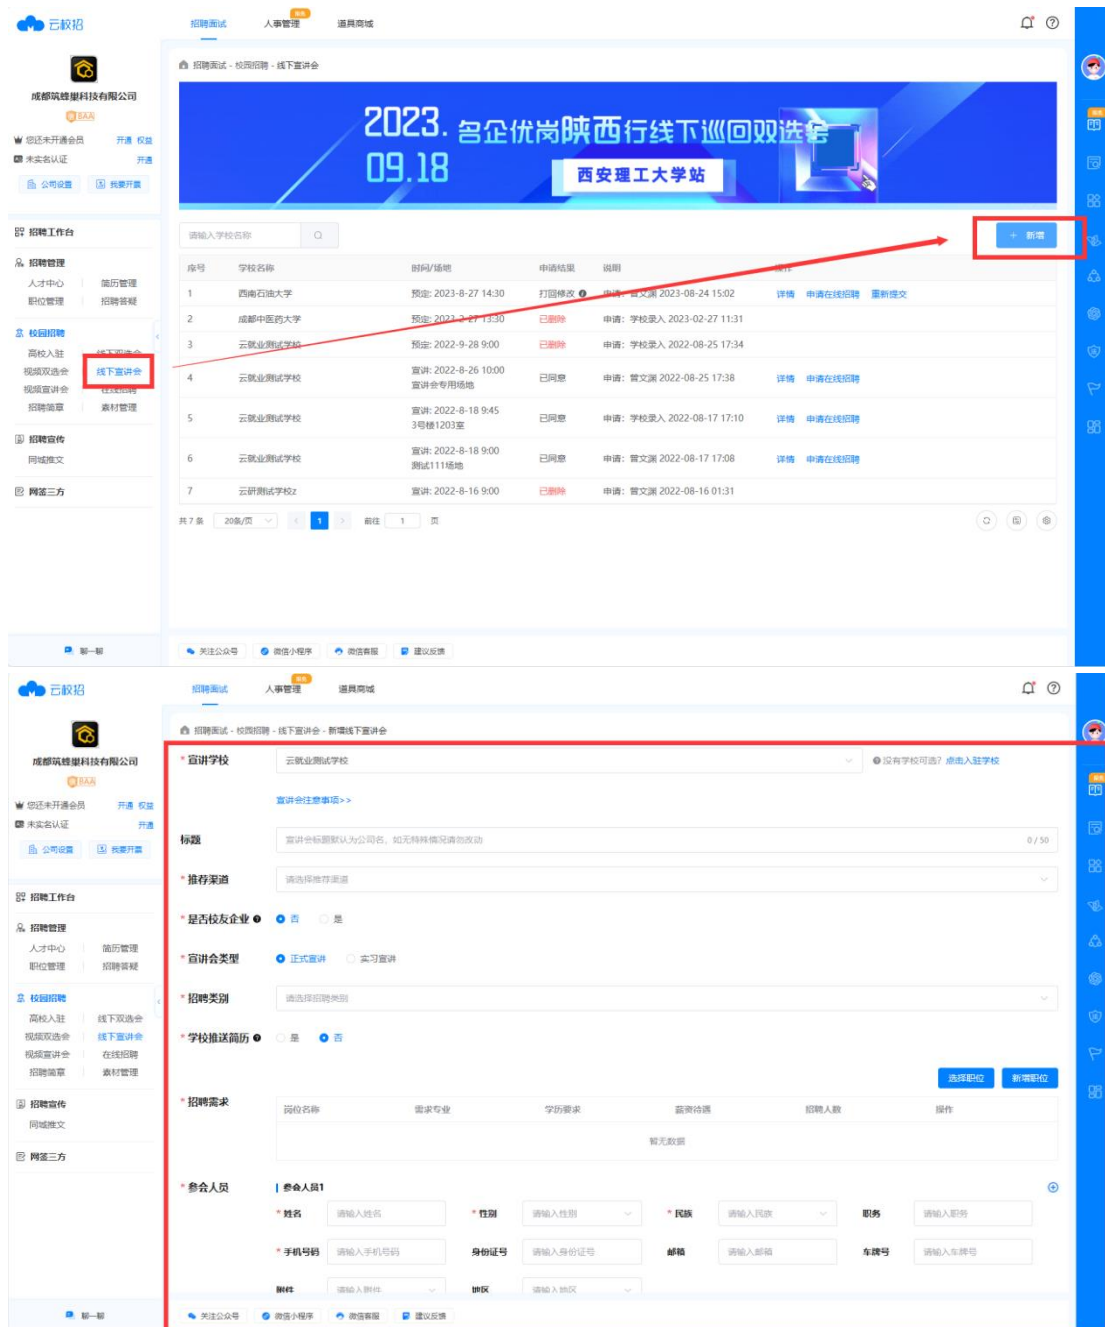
云校招

招聘面试　人事管理　道具商城

成都筑蜂巢科技有限公司
您还未开通会员　开通　权益
未实名认证　开通
公司设置　我要开票

招聘工作台
招聘管理
人才中心　简历管理
职位管理　招聘答疑
校园招聘
高校入驻　线下双选会
视频双选会　线下宣讲会
视频宣讲会　在线招聘
招聘简章　素材管理
招聘宣传
同城推文
网签三方

聊一聊

招聘面试 - 校园招聘 - 线下宣讲会

2023. 名企优岗陕西行线下巡回双选会
09.18
西安理工大学站

请输入学校名称

+ 新增

| 序号 | 学校名称 | 时间/场地 | 申请结果 | 说明 | 操作 |
|---|---|---|---|---|---|
| 1 | 西南石油大学 | 预定: 2023-8-27 14:30 | 打回修改 | 申请: 曹文渊 2023-08-24 15:02 | 详情 申请在线招聘 重新提交 |
| 2 | 成都中医药大学 | 预定: 2023-2-27 13:30 | 已删除 | 申请: 学校录入 2023-02-27 11:31 | |
| 3 | 云就业测试学校 | 预定: 2022-9-28 9:00 | 已删除 | 申请: 学校录入 2022-08-25 17:34 | |
| 4 | 云就业测试学校 | 宣讲: 2022-8-26 10:00 宣讲会专用场地 | 已同意 | 申请: 曹文渊 2022-08-25 17:38 | 详情 申请在线招聘 |
| 5 | 云就业测试学校 | 宣讲: 2022-8-18 9:45 3号楼1203室 | 已同意 | 申请: 学校录入 2022-08-17 17:10 | 详情 申请在线招聘 |
| 6 | 云就业测试学校 | 宣讲: 2022-8-18 9:00 测试111场地 | 已同意 | 申请: 曹文渊 2022-08-17 17:08 | 详情 申请在线招聘 |
| 7 | 云研测试学校z | 宣讲: 2022-8-16 9:00 | 已删除 | 申请: 曹文渊 2022-08-16 01:31 | |

共 7 条　20条/页　1　前往　1　页

关注公众号　微信小程序　微信客服　建议反馈

云校招

招聘面试　人事管理　道具商城

成都筑蜂巢科技有限公司
您还未开通会员　开通　权益
未实名认证　开通
公司设置　我要开票

招聘工作台
招聘管理
人才中心　简历管理
职位管理　招聘答疑
校园招聘
高校入驻　线下双选会
视频双选会　线下宣讲会
视频宣讲会　在线招聘
招聘简章　素材管理
招聘宣传
同城推文
网签三方

聊一聊

招聘面试 - 校园招聘 - 线下宣讲会 - 新增线下宣讲会

* 宣讲学校　云就业测试学校　没有学校可选? 点击入驻学校
宣讲会注意事项>>
标题　宣讲会标题默认为公司名，如无特殊情况请勿改动　0 / 50
* 推荐渠道　请选择推荐渠道
* 是否校友企业　否　是
* 宣讲会类型　正式宣讲　实习宣讲
* 招聘类别　请选择招聘类别
* 学校推送简历　是　否

选择职位　新增职位

* 招聘需求
| 岗位名称 | 需求专业 | 学历要求 | 薪资待遇 | 招聘人数 | 操作 |
|---|---|---|---|---|---|
| 暂无数据 | | | | | |

* 参会人员　参会人员1
* 姓名　请输入姓名　* 性别　请输入性别　* 民族　请输入民族　职务　请输入职务
* 手机号码　请输入手机号码　身份证号　请输入身份证号　邮箱　请输入邮箱　车牌号　请输入车牌号
附件　请输入附件　地区　请输入地区

关注公众号　微信小程序　微信客服　建议反馈